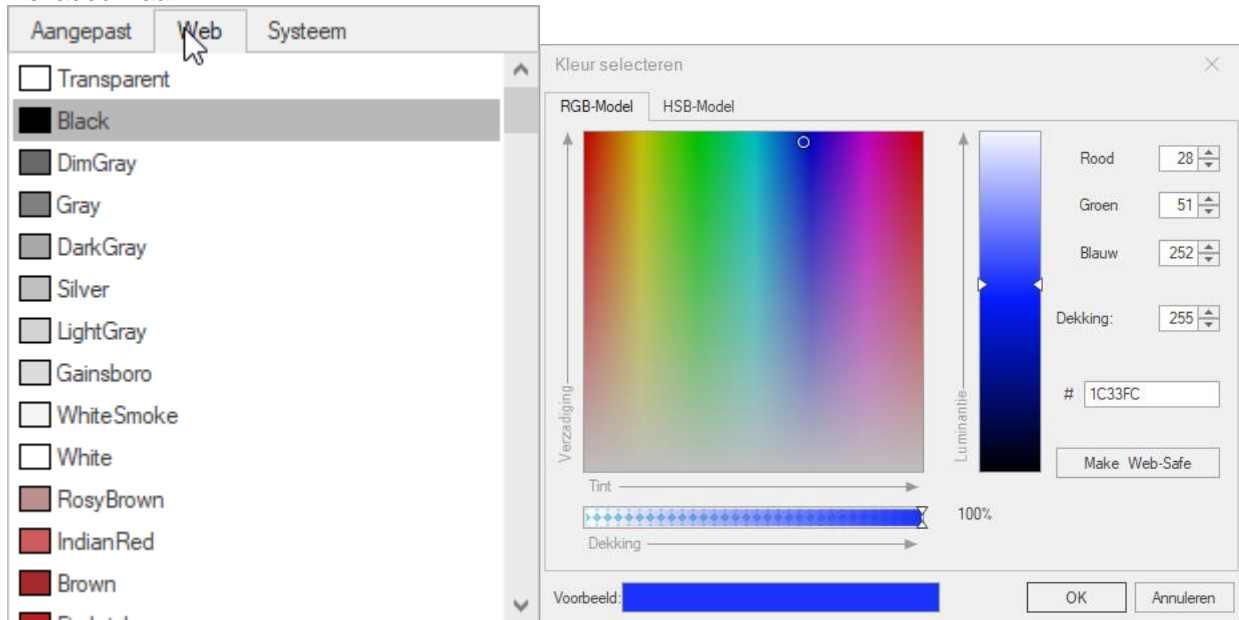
Aangepast Web Systeem

Transparent
Black
DimGray
Gray
DarkGray
Silver
LightGray
Gainsboro
WhiteSmoke
White
RosyBrown
IndianRed
Brown
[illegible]

Kleur selecteren

RGB-Model HSB-Model

Verzadiging
Tint
Dekking
Luminantie

Rood 28
Groen 51
Blauw 252
Dekking: 255
# 1C33FC
Make Web-Safe

100%

Voorbeeld:
OK Annuleren